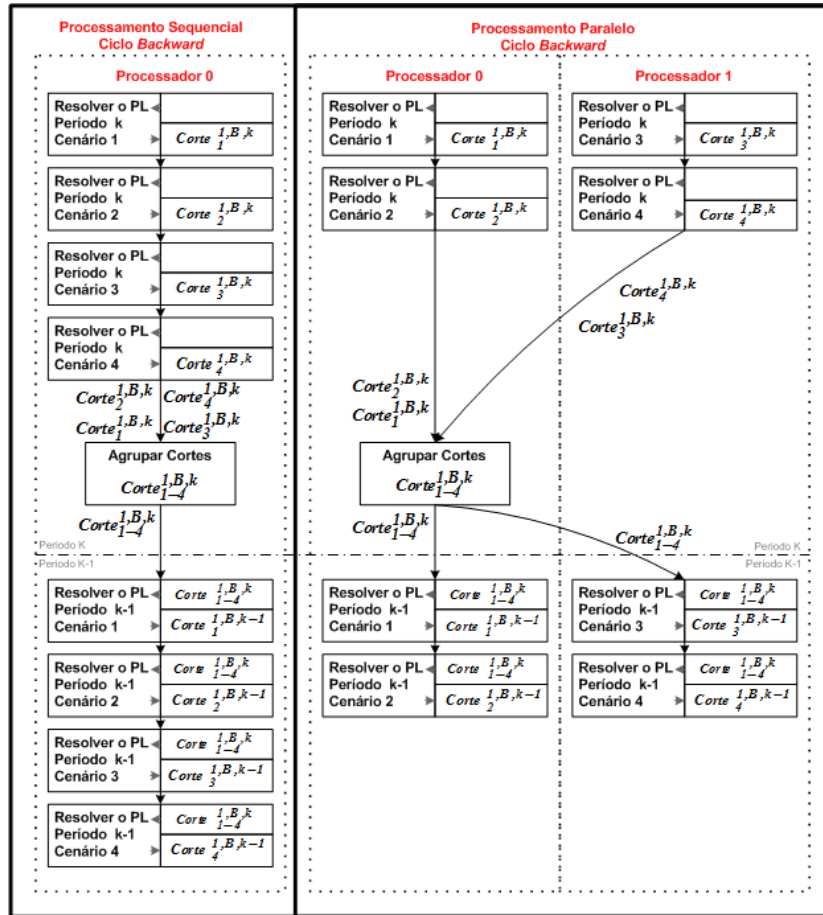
Processamento Sequencial
Ciclo *Backward*

Processador 0

Resolver o PL
Período k
Cenário 1
$Corte_{1}^{1,B,k}$

Resolver o PL
Período k
Cenário 2
$Corte_{2}^{1,B,k}$

Resolver o PL
Período k
Cenário 3
$Corte_{3}^{1,B,k}$

Resolver o PL
Período k
Cenário 4
$Corte_{4}^{1,B,k}$

$Corte_{2}^{1,B,k}$ $Corte_{4}^{1,B,k}$
$Corte_{1}^{1,B,k}$ $Corte_{3}^{1,B,k}$

Agrupar Cortes
$Corte_{1-4}^{1,B,k}$

$Corte_{1-4}^{1,B,k}$

Período K
Período K-1

Resolver o PL
Período k-1
Cenário 1
$Corte_{1-4}^{1,B,k}$
$Corte_{1}^{1,B,k-1}$

Resolver o PL
Período k-1
Cenário 2
$Corte_{1-4}^{1,B,k}$
$Corte_{2}^{1,B,k-1}$

Resolver o PL
Período k-1
Cenário 3
$Corte_{1-4}^{1,B,k}$
$Corte_{3}^{1,B,k-1}$

Resolver o PL
Período k-1
Cenário 4
$Corte_{1-4}^{1,B,k}$
$Corte_{4}^{1,B,k-1}$

Processamento Paralelo
Ciclo *Backward*

Processador 0

Resolver o PL
Período k
Cenário 1
$Corte_{1}^{1,B,k}$

Resolver o PL
Período k
Cenário 2
$Corte_{2}^{1,B,k}$

Processador 1

Resolver o PL
Período k
Cenário 3
$Corte_{3}^{1,B,k}$

Resolver o PL
Período k
Cenário 4
$Corte_{4}^{1,B,k}$

$Corte_{4}^{1,B,k}$
$Corte_{3}^{1,B,k}$

$Corte_{2}^{1,B,k}$
$Corte_{1}^{1,B,k}$

Agrupar Cortes
$Corte_{1-4}^{1,B,k}$

$Corte_{1-4}^{1,B,k}$

$Corte_{1-4}^{1,B,k}$

Período K
Período K-1

Resolver o PL
Período k-1
Cenário 1
$Corte_{1-4}^{1,B,k}$
$Corte_{1}^{1,B,k-1}$

Resolver o PL
Período k-1
Cenário 2
$Corte_{1-4}^{1,B,k}$
$Corte_{2}^{1,B,k-1}$

Resolver o PL
Período k-1
Cenário 3
$Corte_{1-4}^{1,B,k}$
$Corte_{3}^{1,B,k-1}$

Resolver o PL
Período k-1
Cenário 4
$Corte_{1-4}^{1,B,k}$
$Corte_{4}^{1,B,k-1}$